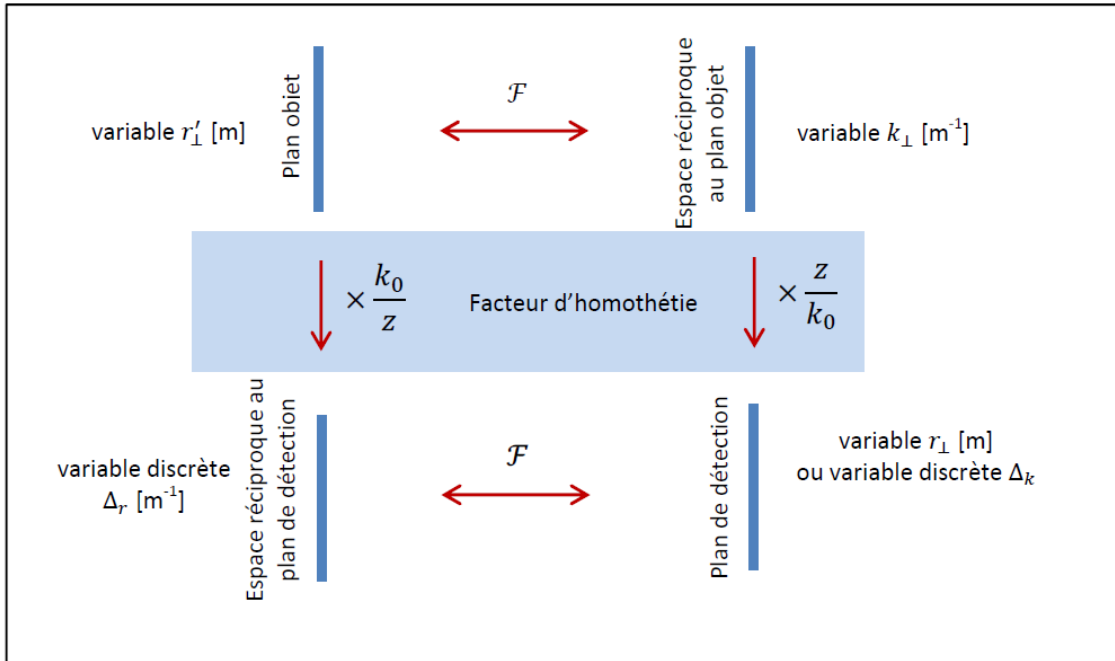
variable $r'_{\perp}$ [m]

Plan objet

$\mathcal{F}$

Espace réciproque au plan objet

variable $k_{\perp}$ [m$^{-1}$]

$\times \frac{k_0}{z}$

Facteur d'homothétie

$\times \frac{z}{k_0}$

variable discrète $\Delta_r$ [m$^{-1}$]

Espace réciproque au plan de détection

$\mathcal{F}$

Plan de détection

variable $r_{\perp}$ [m] ou variable discrète $\Delta_k$